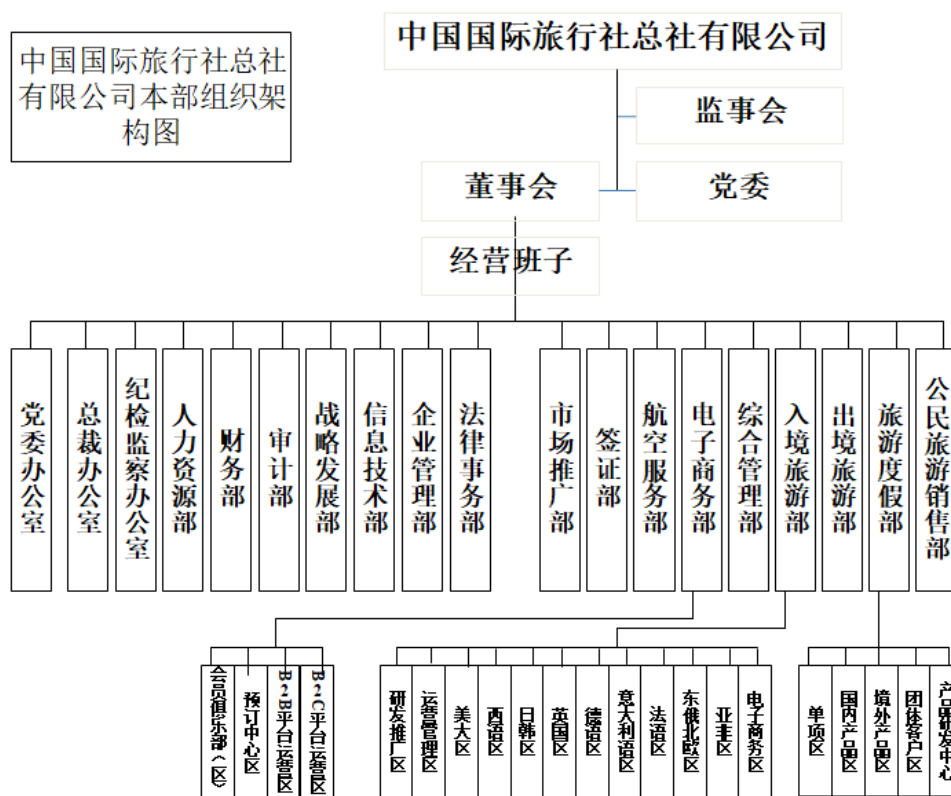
中国国际旅行社总社有限公司本部组织架构图

中国国际旅行社总社有限公司

监事会

董事会

党委

经营班子

党委办公室

总裁办公室

纪检监察办公室

人力资源部

财务部

审计部

战略发展部

信息技术部

企业管理部

法律事务部

市场推广部

签证部

航空服务部

电子商务部

综合管理部

入境旅游部

出境旅游部

旅游度假部

公民旅游销售部

会员俱乐部（区）

预订中心区

B2B平台运营区

B2C平台运营区

研发推广区

运营管理区

美大区

西语区

日韩区

英国区

德语区

意大利语区

法语区

东俄北欧区

亚非区

电子商务区

单项区

国内产品区

境外产品区

团体客户区

产品研发中心